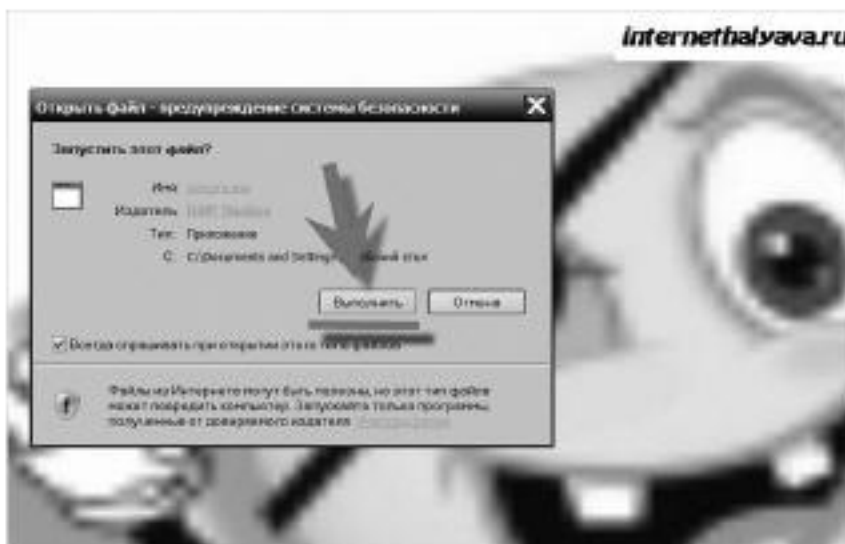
internethalyava.ru

Открыть файл - предупреждение системы безопасности

Запустить этот файл?

Имя: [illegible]
Издатель: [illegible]
Тип: Приложение
С: C:\Documents and Settings\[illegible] бочий стол

Выполнить
Отмена

Всегда спрашивать при открытии этого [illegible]

Файлы из Интернета могут быть полезны, но этот тип файлов может повредить компьютер. Запускайте только программы, полученные от доверенного издателя. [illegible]